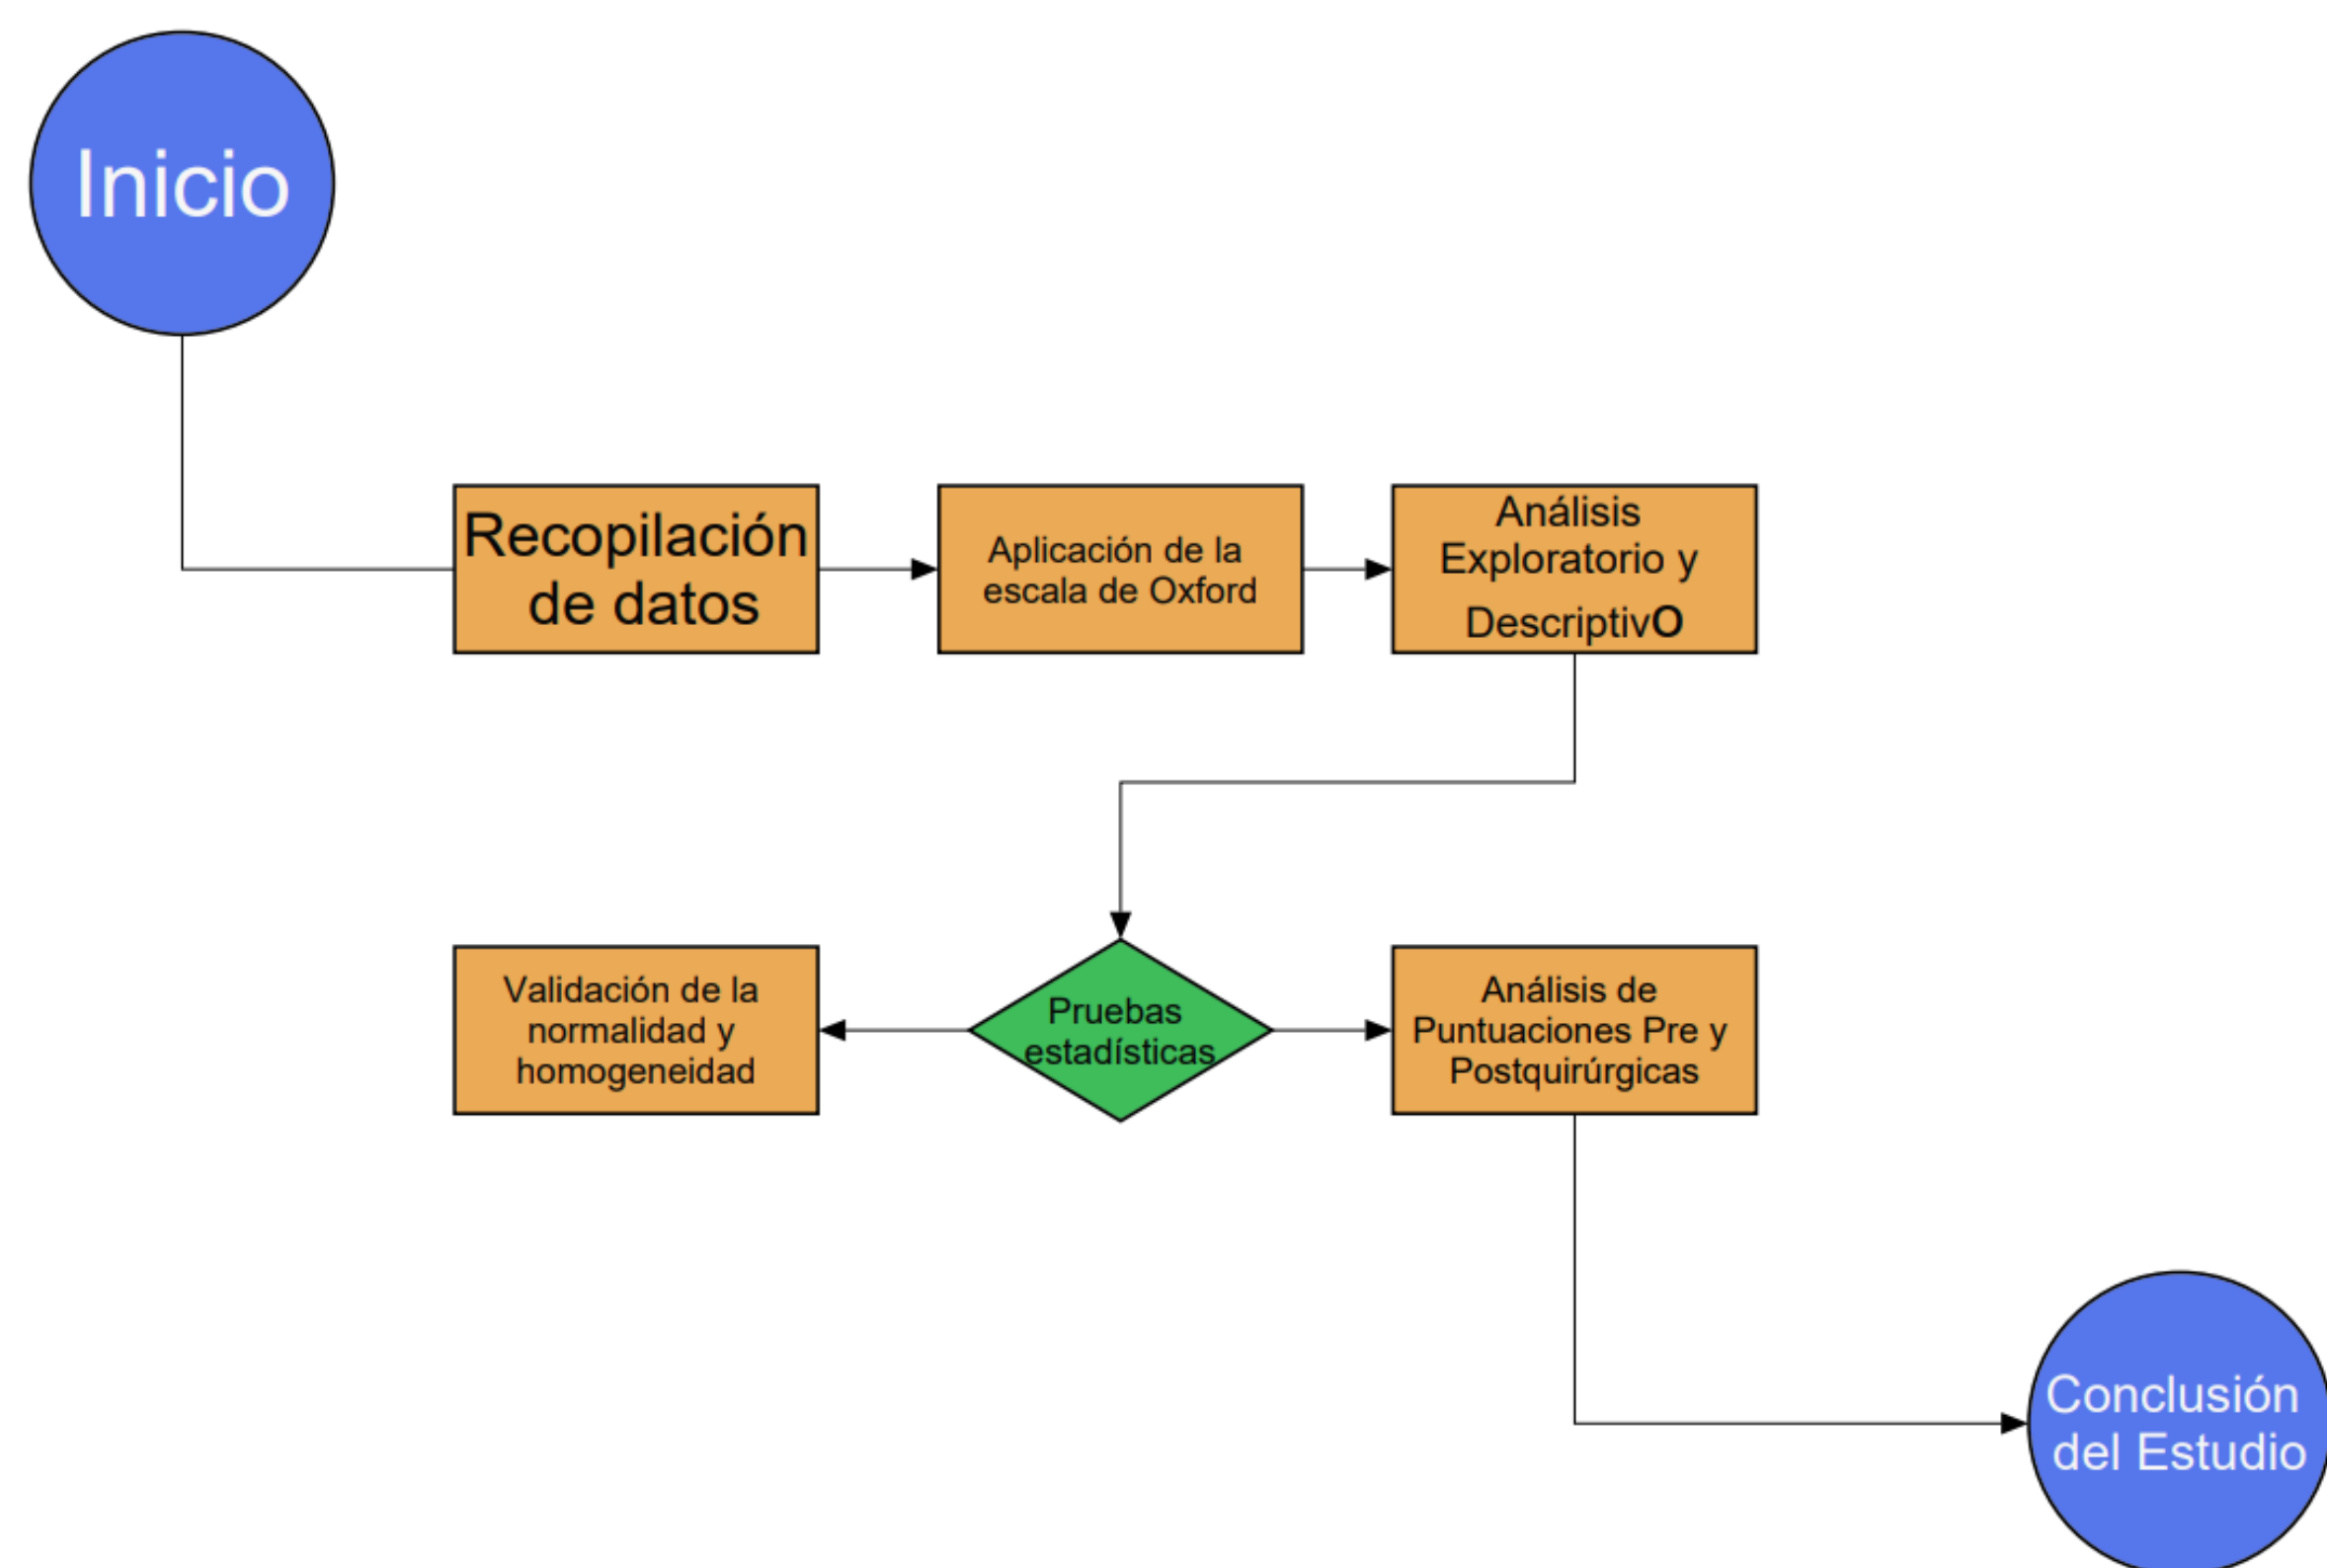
Inicio

Recopilación de datos

Aplicación de la escala de Oxford

Análisis Exploratorio y DescriptivO

Pruebas estadísticas

Validación de la normalidad y homogeneidad

Análisis de Puntuaciones Pre y Postquirúrgicas

Conclusión del Estudio